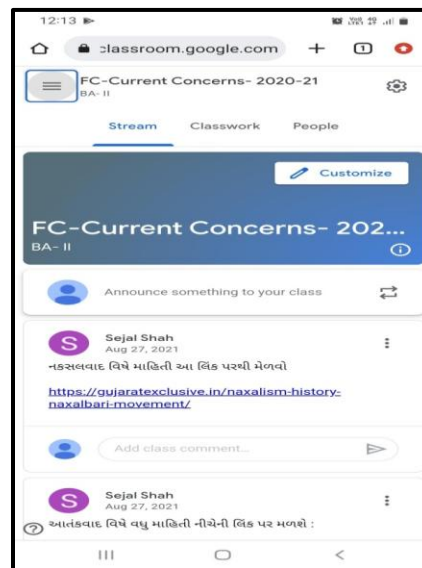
12:13

classroom.google.com

1

FC-Current Concerns- 2020-21
BA- II

Stream Classwork People

Customize

FC-Current Concerns- 202...
BA- II

Announce something to your class

S Sejal Shah
Aug 27, 2021
નકસલવાદ વિષે માહિતી આ લિંક પરથી મેળવો

https://gujaratexclusive.in/naxalism-history-naxalbari-movement/

Add class comment...

S Sejal Shah
Aug 27, 2021
આતંકવાદ વિષે વધુ માહિતી નીચેની લિંક પર મળશે :